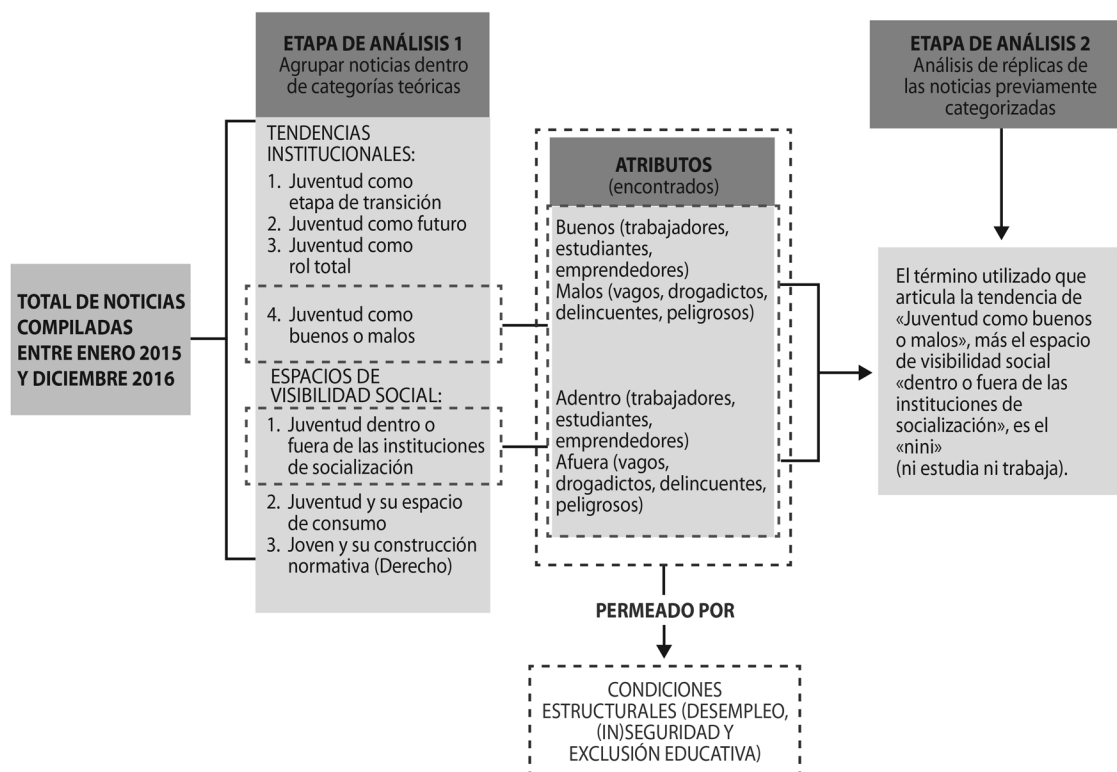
TOTAL DE NOTICIAS COMPILADAS ENTRE ENERO 2015 Y DICIEMBRE 2016

ETAPA DE ANÁLISIS 1
Agrupar noticias dentro de categorías teóricas

TENDENCIAS INSTITUCIONALES:
1. Juventud como etapa de transición
2. Juventud como futuro
3. Juventud como rol total
4. Juventud como buenos o malos

ESPACIOS DE VISIBILIDAD SOCIAL:
1. Juventud dentro o fuera de las instituciones de socialización
2. Juventud y su espacio de consumo
3. Joven y su construcción normativa (Derecho)

ATRIBUTOS
(encontrados)

Buenos (trabajadores, estudiantes, emprendedores)
Malos (vagos, drogadictos, delincuentes, peligrosos)

Adentro (trabajadores, estudiantes, emprendedores)
Afuera (vagos, drogadictos, delincuentes, peligrosos)

PERMEADO POR

CONDICIONES ESTRUCTURALES (DESEMPLEO, (IN)SEGURIDAD Y EXCLUSIÓN EDUCATIVA)

ETAPA DE ANÁLISIS 2
Análisis de réplicas de las noticias previamente categorizadas

El término utilizado que articula la tendencia de «Juventud como buenos o malos», más el espacio de visibilidad social «dentro o fuera de las instituciones de socialización», es el «nini»
(ni estudia ni trabaja).